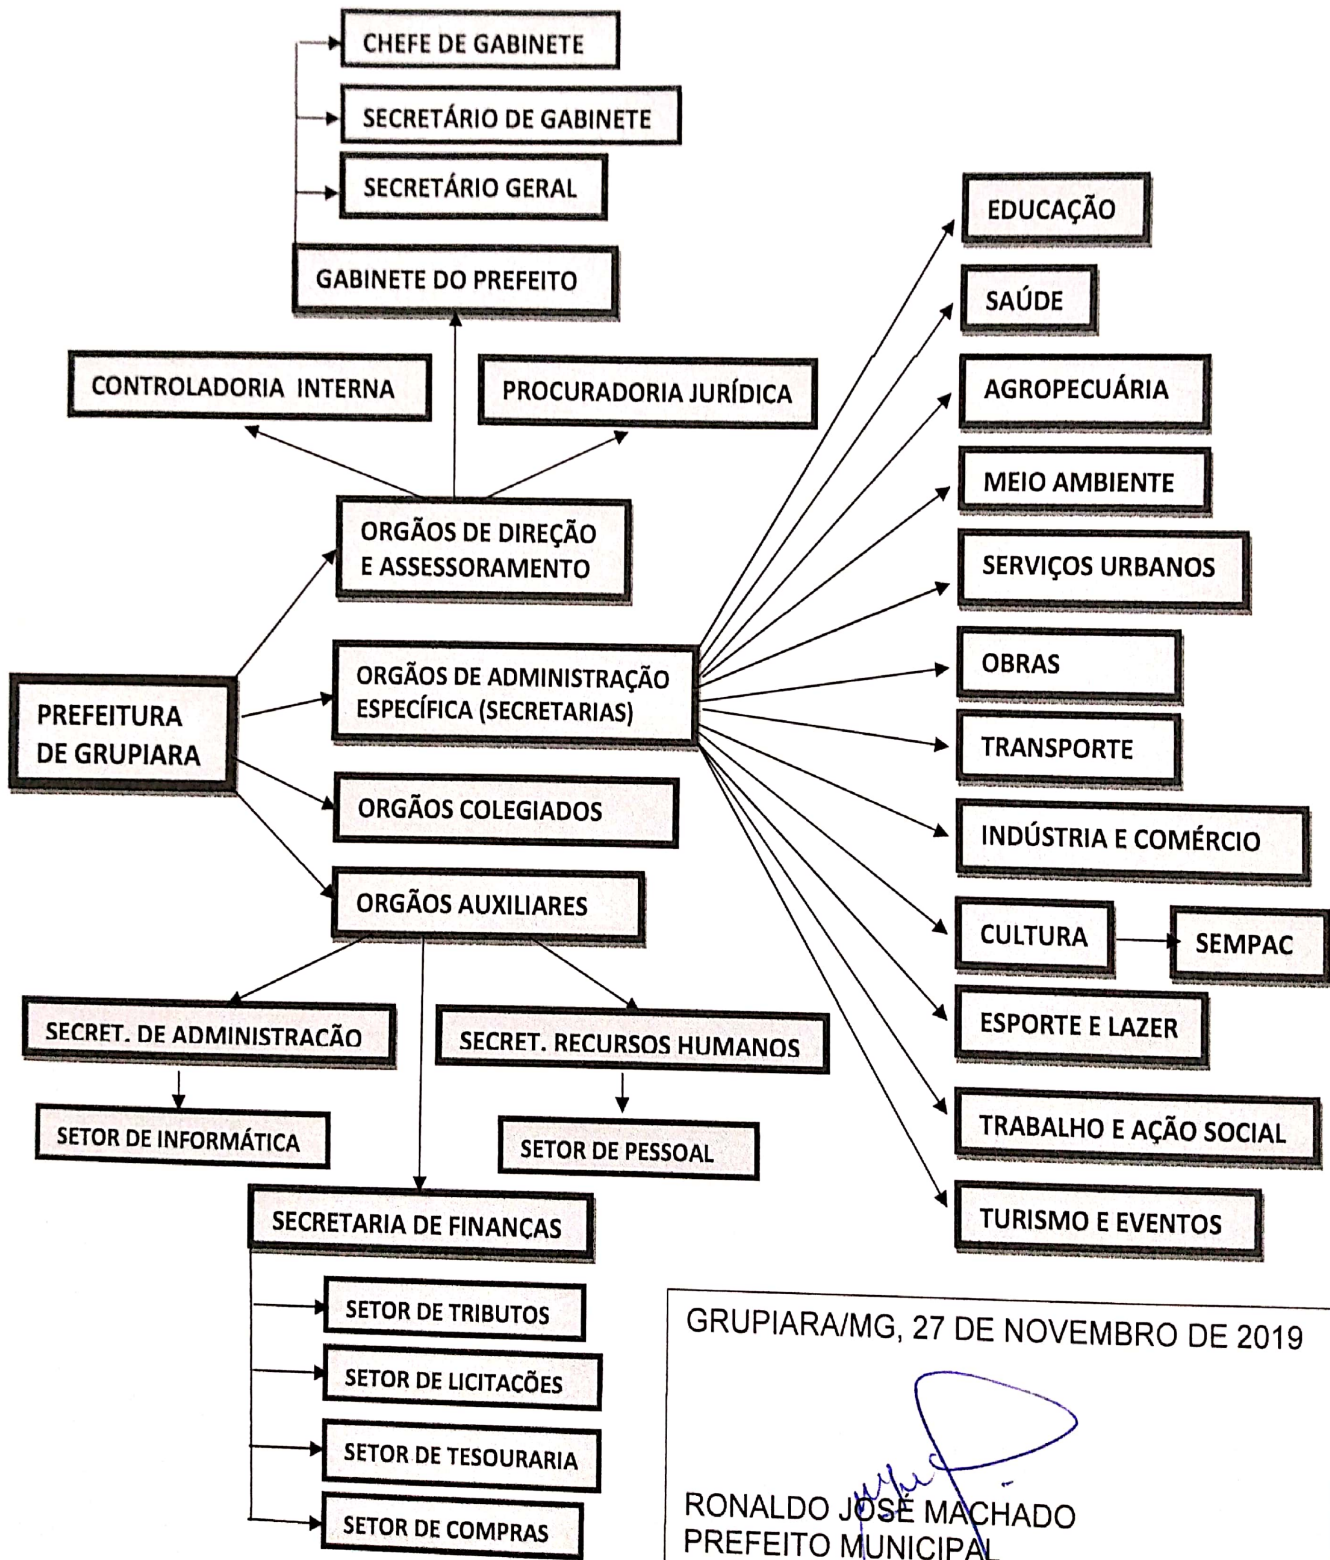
CHEFE DE GABINETE

SECRETÁRIO DE GABINETE

SECRETÁRIO GERAL

GABINETE DO PREFEITO

CONTROLADORIA INTERNA

PROCURADORIA JURÍDICA

ORGÃOS DE DIREÇÃO E ASSESSORAMENTO

PREFEITURA DE GRUPIARA

ORGÃOS DE ADMINISTRAÇÃO ESPECÍFICA (SECRETARIAS)

ORGÃOS COLEGIADOS

ORGÃOS AUXILIARES

SECRET. DE ADMINISTRAÇÃO

SETOR DE INFORMÁTICA

SECRET. RECURSOS HUMANOS

SETOR DE PESSOAL

SECRETARIA DE FINANÇAS

SETOR DE TRIBUTOS

SETOR DE LICITAÇÕES

SETOR DE TESOURARIA

SETOR DE COMPRAS

EDUCAÇÃO

SAÚDE

AGROPECUÁRIA

MEIO AMBIENTE

SERVIÇOS URBANOS

OBRAS

TRANSPORTE

INDÚSTRIA E COMÉRCIO

CULTURA

SEMPAC

ESPORTE E LAZER

TRABALHO E AÇÃO SOCIAL

TURISMO E EVENTOS

GRUPIARA/MG, 27 DE NOVEMBRO DE 2019

RONALDO JOSÉ MACHADO
PREFEITO MUNICIPAL